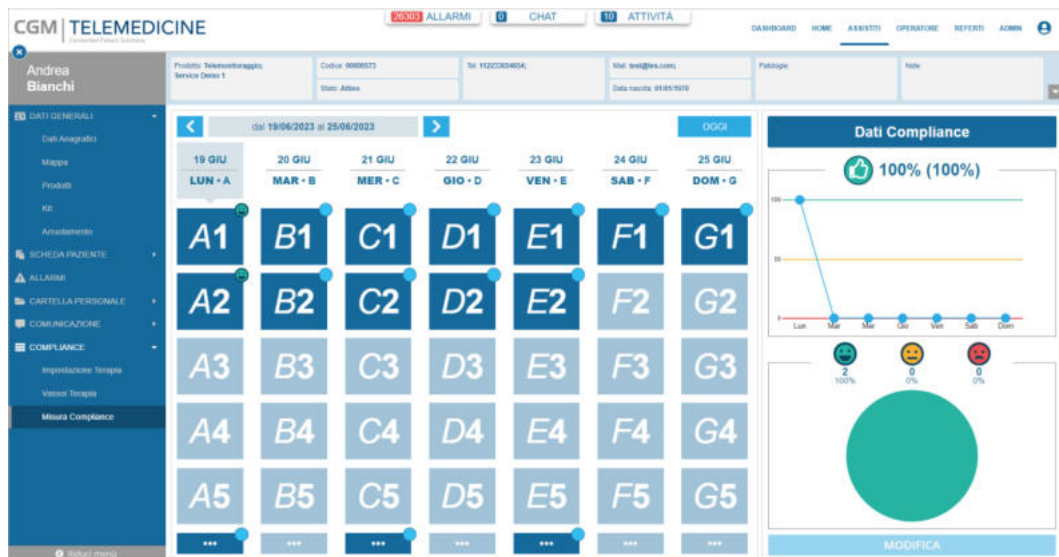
CGM | TELEMEDICINE
Connected Patient Solutions

26303 ALLARMI  0 CHAT  10 ATTIVITÀ

DASHBOARD  HOME  ASSISTITI  OPERATORE  REFERTI  ADMIN

Andrea
Bianchi

Prodotto: Telemonitoraggio; Service Demo 1
Codice: 00000573
Stato: Attivo
Tel: 112233654654;
Mail: test@test.com;
Data nascita: 01/01/1970
Patologie:
Note:

DATI GENERALI
Dati Anagrafici
Mappa
Prodotti
Kit
Arruolamento
SCHEDA PAZIENTE
ALLARMI
CARTELLA PERSONALE
COMUNICAZIONE
COMPLIANCE
Impostazione Terapia
Vassoi Terapia
Misura Compliance

Riduci menù

dal 19/06/2023 al 25/06/2023
OGGI

| 19 GIU LUN • A | 20 GIU MAR • B | 21 GIU MER • C | 22 GIU GIO • D | 23 GIU VEN • E | 24 GIU SAB • F | 25 GIU DOM • G |
|---|---|---|---|---|---|---|
| A1 | B1 | C1 | D1 | E1 | F1 | G1 |
| A2 | B2 | C2 | D2 | E2 | F2 | G2 |
| A3 | B3 | C3 | D3 | E3 | F3 | G3 |
| A4 | B4 | C4 | D4 | E4 | F4 | G4 |
| A5 | B5 | C5 | D5 | E5 | F5 | G5 |
| ••• | ••• | ••• | ••• | ••• | ••• | ••• |

Dati Compliance
100% (100%)

100
50
0
Lun Mar Mer Gio Ven Sab Dom

2
100%
0
0%
0
0%

MODIFICA